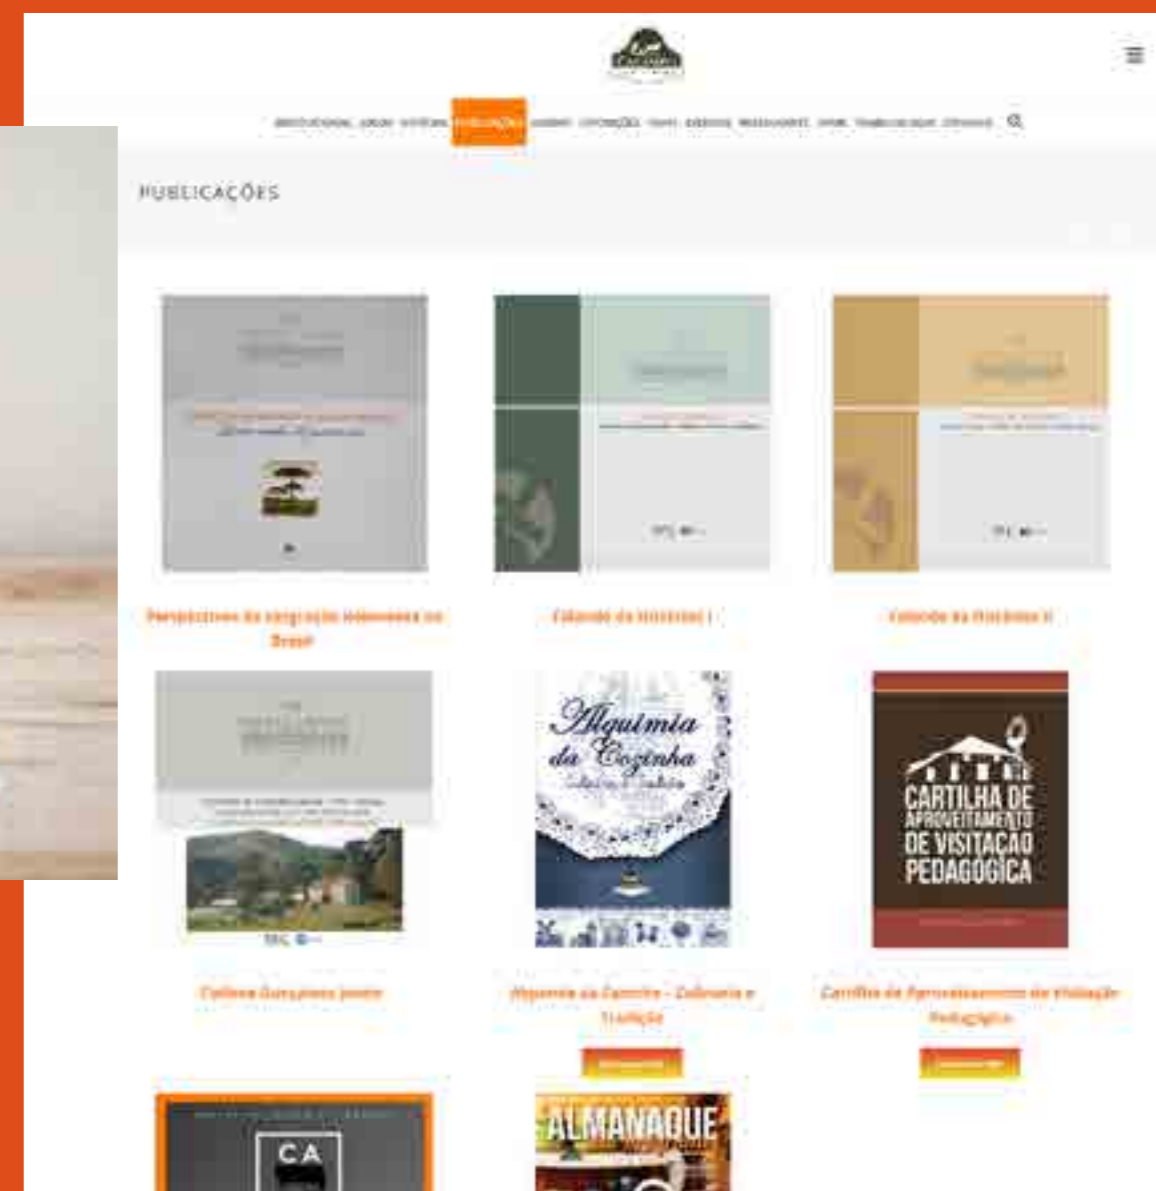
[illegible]

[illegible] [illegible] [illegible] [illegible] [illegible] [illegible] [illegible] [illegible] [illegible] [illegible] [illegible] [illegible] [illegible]

PUBLICAÇÕES

Perspectivas da emigração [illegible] no Brasil

Coleção de Histórias I

Coleção de Histórias II

Alquimia da Cozinha

CARTILHA DE APROVEITAMENTO DE VISITAÇÃO PEDAGÓGICA

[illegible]

Alquimia da Cozinha - Culinária e Tradição

Cartilha de Aproveitamento de Visitação Pedagógica

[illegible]

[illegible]

CA

ALMANAQUE